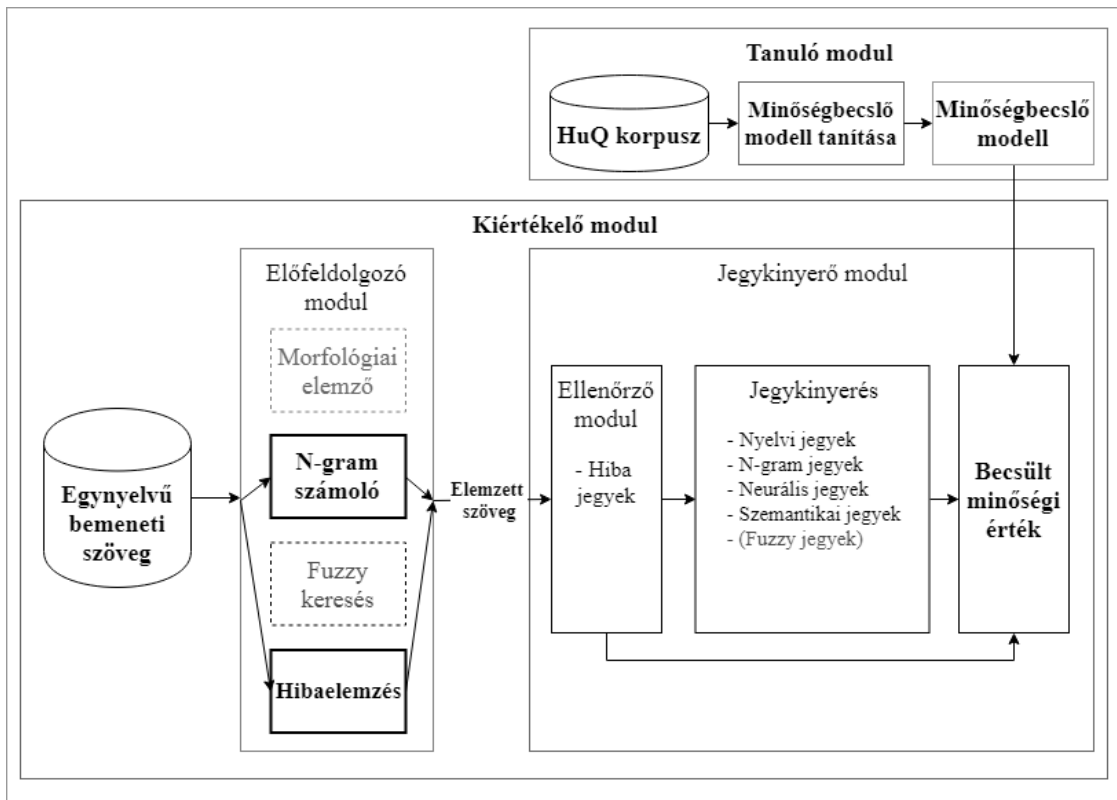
Tanuló modul

HuQ korpusz

Minőségbecslő modell tanítása

Minőségbecslő modell

Kiértékelő modul

Előfeldolgozó modul

Morfológiai elemző

N-gram számoló

Fuzzy keresés

Hibaelemzés

Egynyelvű bemeneti szöveg

Elemzett szöveg

Jegykinyerő modul

Ellenőrző modul

- Hiba jegyek

Jegykinyerés

- Nyelvi jegyek
- N-gram jegyek
- Neurális jegyek
- Szemantikai jegyek
- (Fuzzy jegyek)

Becsült minőségi érték